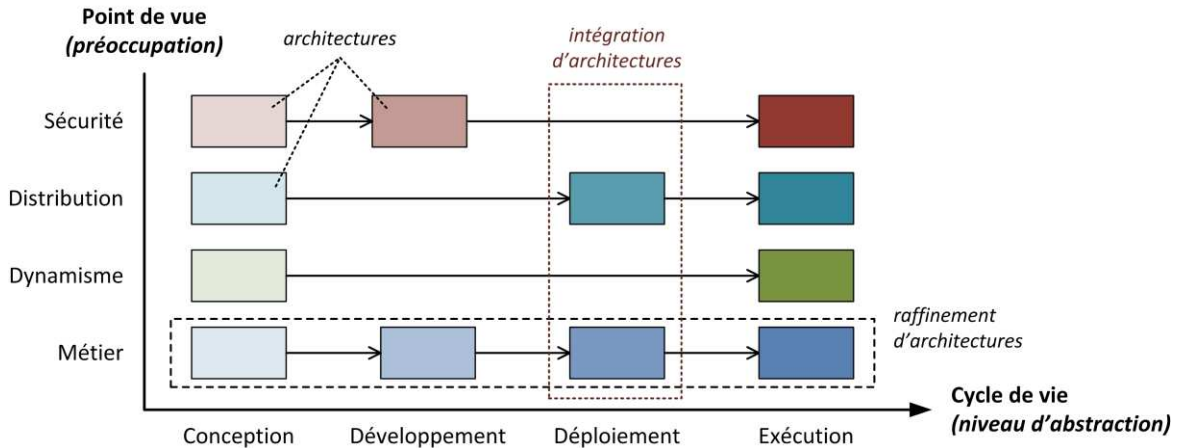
Point de vue
(préoccupation)

architectures

intégration d'architectures

Sécurité

Distribution

Dynamisme

Métier

raffinement d'architectures

Cycle de vie
(niveau d'abstraction)

Conception

Développement

Déploiement

Exécution